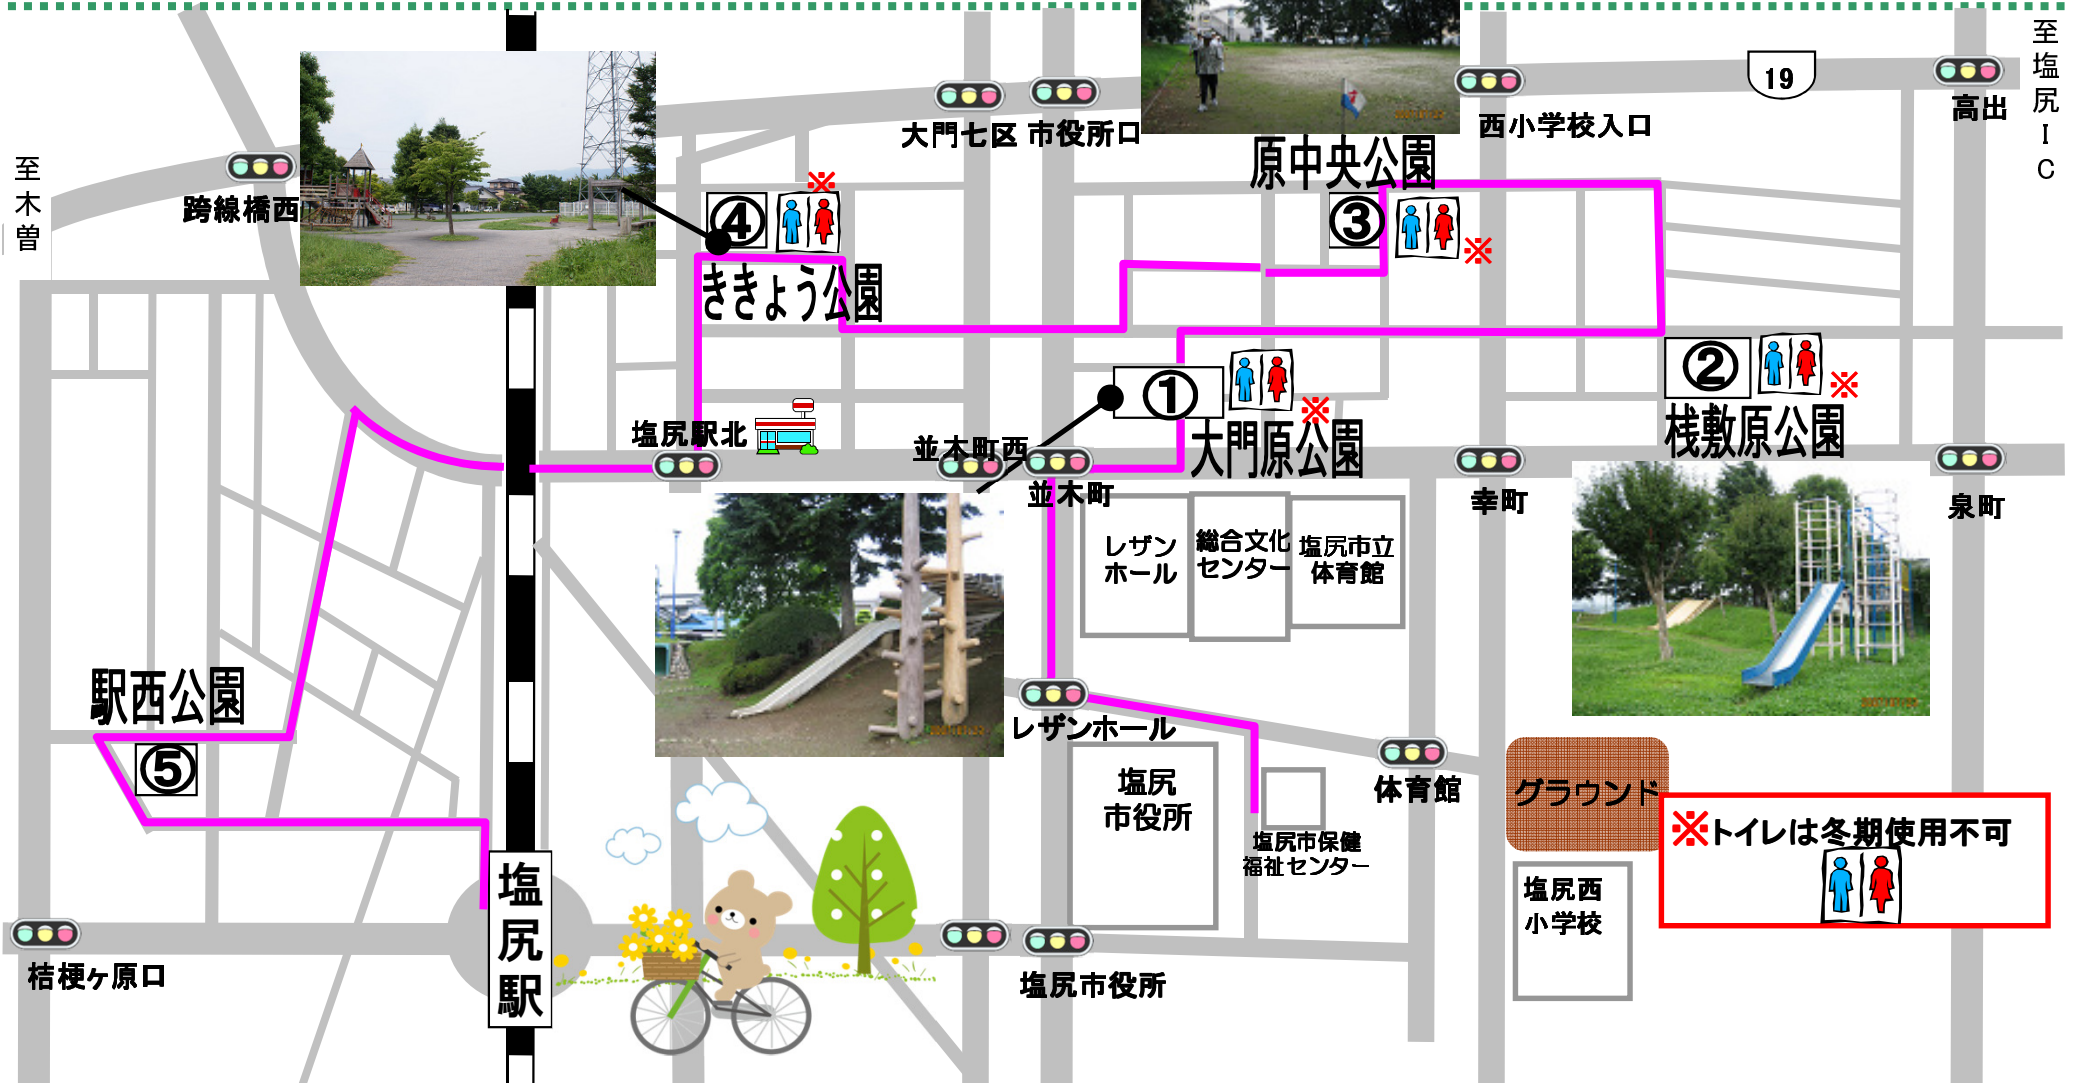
至木曽

跨線橋西

大門七区 市役所口

原中央公園

西小学校入口

19

高出

至塩尻IC

④ ※

ききょう公園

③ ※

② ※

① ※

大門原公園

桟敷原公園

塩尻駅北

並木町西

並木町

幸町

泉町

レザンホール

総合文化センター

塩尻市立体育館

駅西公園

⑤

レザンホール

塩尻市役所

塩尻市保健福祉センター

体育館

グラウンド

※トイレは冬期使用不可

塩尻西小学校

塩尻駅

桔梗ヶ原口

塩尻市役所